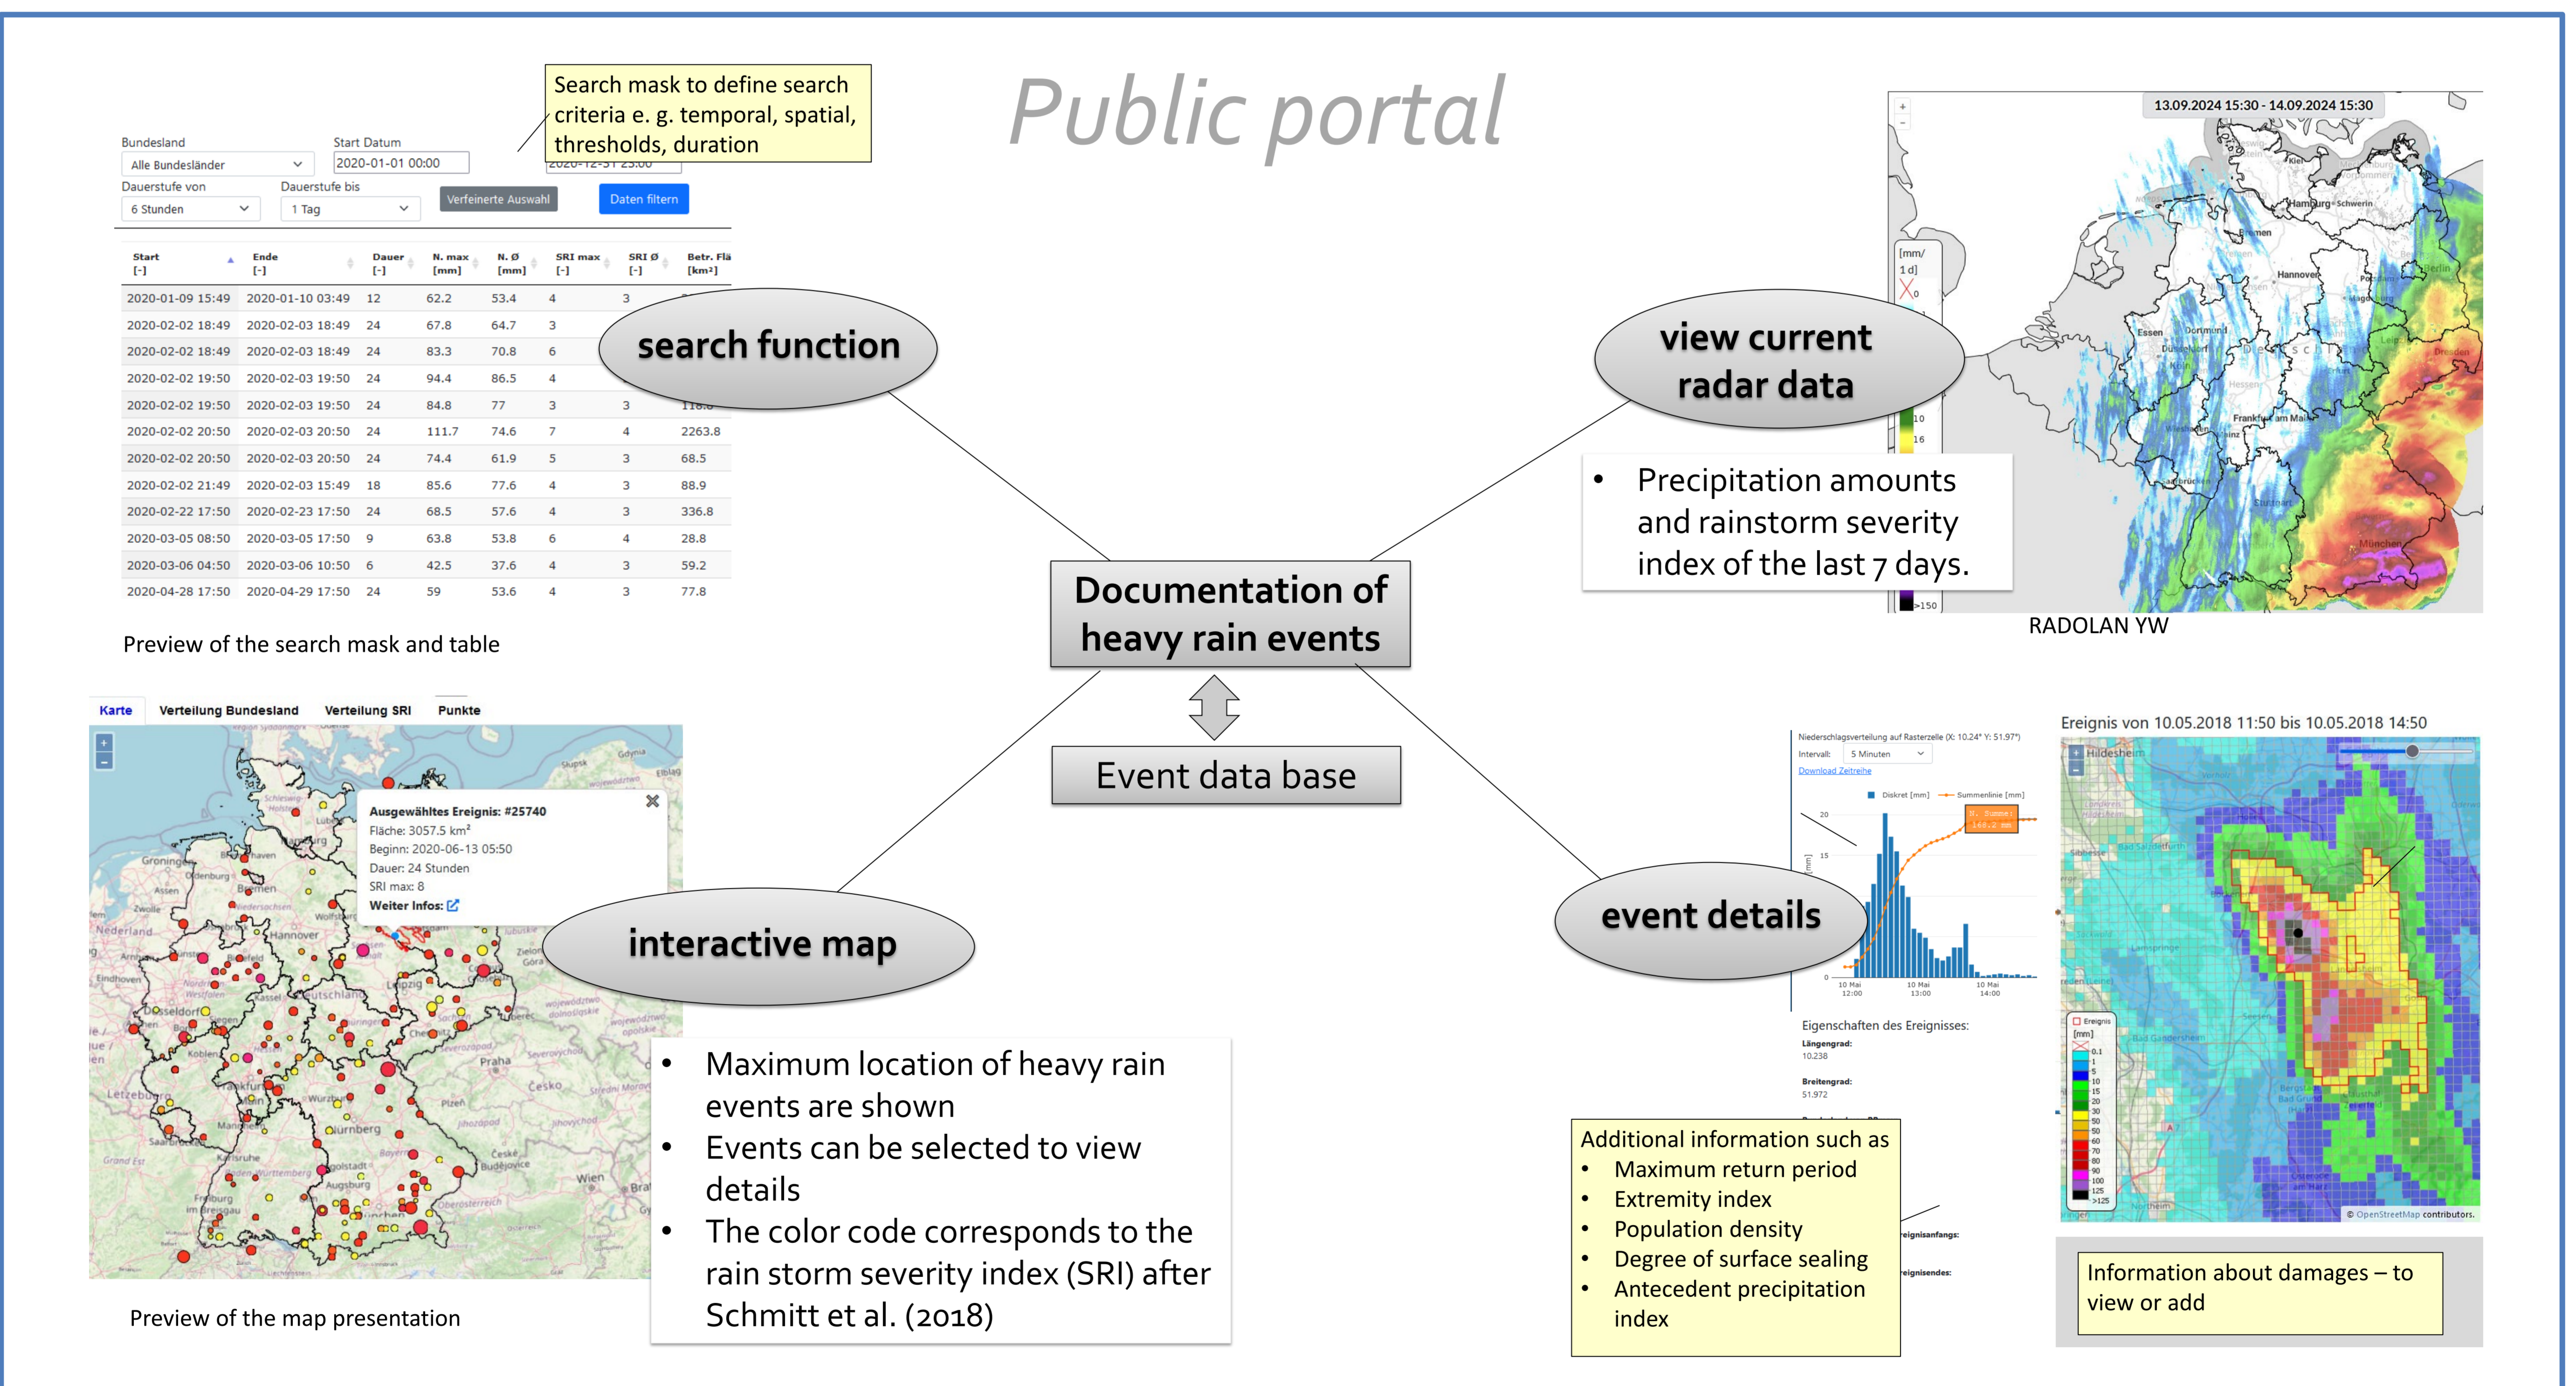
Public portal

Search mask to define search criteria e. g. temporal, spatial, thresholds, duration

Bundesland
Alle Bundesländer
Start Datum
2020-01-01 00:00
2020-12-31 23:00
Dauerstufe von
6 Stunden
Dauerstufe bis
1 Tag
Verfeinerte Auswahl
Daten filtern

| Start [-] | Ende [-] | Dauer [-] | N. max [mm] | N. Ø [mm] | SRI max [-] | SRI Ø [-] | Betr. Flä [km²] |
|---|---|---|---|---|---|---|---|
| 2020-01-09 15:49 | 2020-01-10 03:49 | 12 | 62.2 | 53.4 | 4 | 3 | |
| 2020-02-02 18:49 | 2020-02-03 18:49 | 24 | 67.8 | 64.7 | 3 | | |
| 2020-02-02 18:49 | 2020-02-03 18:49 | 24 | 83.3 | 70.8 | 6 | | |
| 2020-02-02 19:50 | 2020-02-03 19:50 | 24 | 94.4 | 86.5 | 4 | | |
| 2020-02-02 19:50 | 2020-02-03 19:50 | 24 | 84.8 | 77 | 3 | 3 | 116.8 |
| 2020-02-02 20:50 | 2020-02-03 20:50 | 24 | 111.7 | 74.6 | 7 | 4 | 2263.8 |
| 2020-02-02 20:50 | 2020-02-03 20:50 | 24 | 74.4 | 61.9 | 5 | 3 | 68.5 |
| 2020-02-02 21:49 | 2020-02-03 15:49 | 18 | 85.6 | 77.6 | 4 | 3 | 88.9 |
| 2020-02-22 17:50 | 2020-02-23 17:50 | 24 | 68.5 | 57.6 | 4 | 3 | 336.8 |
| 2020-03-05 08:50 | 2020-03-05 17:50 | 9 | 63.8 | 53.8 | 6 | 4 | 28.8 |
| 2020-03-06 04:50 | 2020-03-06 10:50 | 6 | 42.5 | 37.6 | 4 | 3 | 59.2 |
| 2020-04-28 17:50 | 2020-04-29 17:50 | 24 | 59 | 53.6 | 4 | 3 | 77.8 |

search function

Preview of the search mask and table

13.09.2024 15:30 - 14.09.2024 15:30
[mm/ 1 d]
view current radar data
• Precipitation amounts and rainstorm severity index of the last 7 days.
RADOLAN YW

Documentation of heavy rain events

Event data base

Karte Verteilung Bundesland Verteilung SRI Punkte
Ausgewähltes Ereignis: #25740
Fläche: 3057.5 km²
Beginn: 2020-06-13 05:50
Dauer: 24 Stunden
SRI max: 8
Weiter Infos:

interactive map

Preview of the map presentation

• Maximum location of heavy rain events are shown
• Events can be selected to view details
• The color code corresponds to the rain storm severity index (SRI) after Schmitt et al. (2018)

Niederschlagsverteilung auf Rasterzelle (X: 10.24° Y: 51.97°)
Intervall: 5 Minuten
Download Zeitreihe
Diskret [mm] Summenlinie [mm]
10 Mai 12:00 10 Mai 13:00 10 Mai 14:00
Eigenschaften des Ereignisses:
Längengrad: 10.238
Breitengrad: 51.972

event details

Ereignis von 10.05.2018 11:50 bis 10.05.2018 14:50
Hildesheim
© OpenStreetMap contributors.

Additional information such as
• Maximum return period
• Extremity index
• Population density
• Degree of surface sealing
• Antecedent precipitation index

Information about damages – to view or add